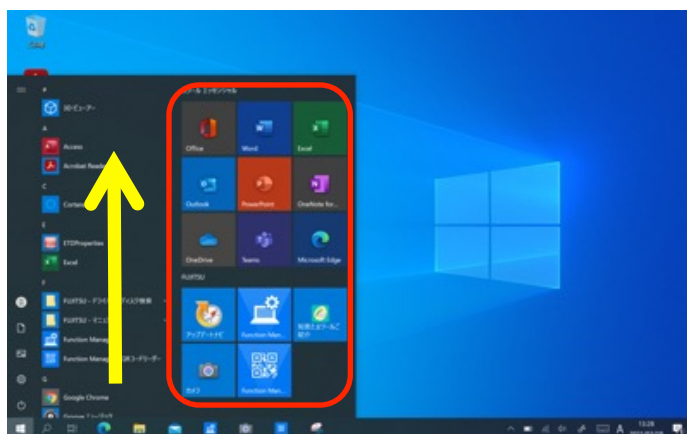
ごみ箱

#
3D ビューアー
A
Access
Acrobat Reader
C
Cortana
E
ETDProperties
Excel
F
FUJITSU - ドライバーディスク検索
FUJITSU - マニュアル
Function Manager
Function Manager 2次元コードリーダー
G
Google Chrome

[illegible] エッセンシャル
Office
Word
Excel
Outlook
PowerPoint
OneNote for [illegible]
OneDrive
Teams
Microsoft Edge
FUJITSU
アップデートナビ
Function Man...
知恵とツールご紹介
カメラ
Function Man...

A
13:28
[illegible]